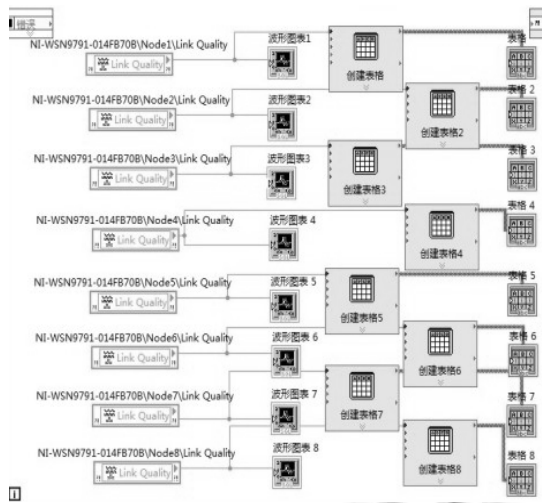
错误

NI-WSN9791-014FB70B\Node1\Link Quality
Link Quality
波形图表1
创建表格
表格

NI-WSN9791-014FB70B\Node2\Link Quality
Link Quality
波形图表2
创建表格2
表格 2

NI-WSN9791-014FB70B\Node3\Link Quality
Link Quality
波形图表3
创建表格3
表格 3

NI-WSN9791-014FB70B\Node4\Link Quality
Link Quality
波形图表 4
创建表格4
表格 4

NI-WSN9791-014FB70B\Node5\Link Quality
Link Quality
波形图表 5
创建表格5
表格 5

NI-WSN9791-014FB70B\Node6\Link Quality
Link Quality
波形图表 6
创建表格6
表格 6

NI-WSN9791-014FB70B\Node7\Link Quality
Link Quality
波形图表 7
创建表格7
表格 7

NI-WSN9791-014FB70B\Node8\Link Quality
Link Quality
波形图表 8
创建表格8
表格 8